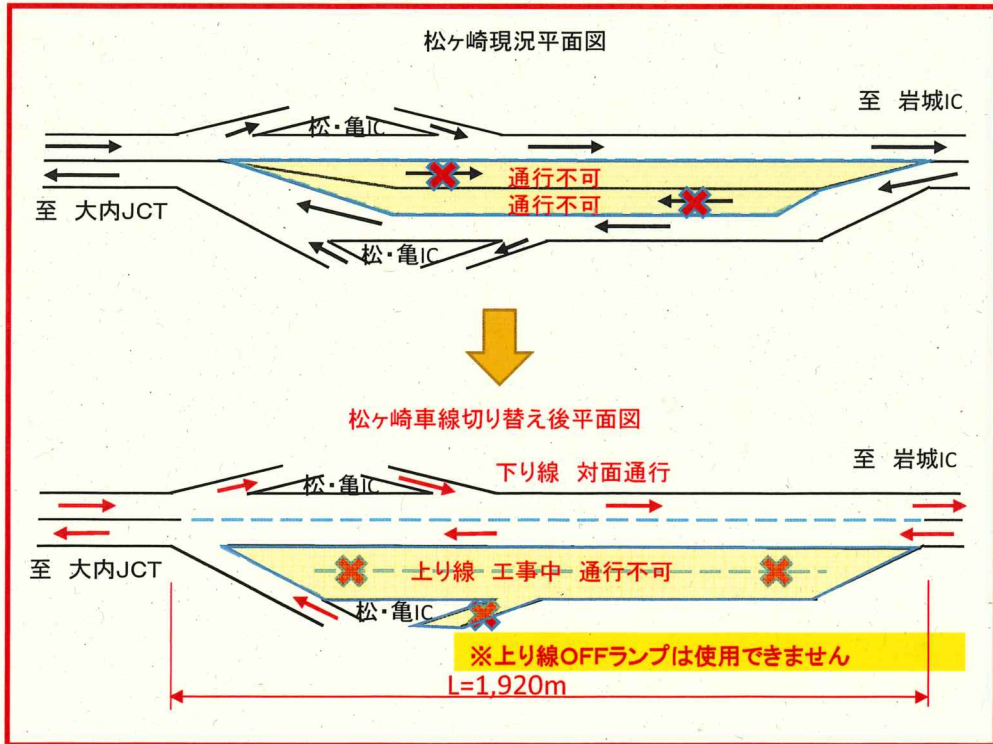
松ヶ崎現況平面図

至 岩城IC

松・亀IC

通行不可
通行不可

至 大内JCT

松・亀IC

松ヶ崎車線切り替え後平面図

至 岩城IC

松・亀IC

下り線 対面通行

至 大内JCT

上り線 工事中 通行不可

松・亀IC

※上り線OFFランプは使用できません

L=1,920m